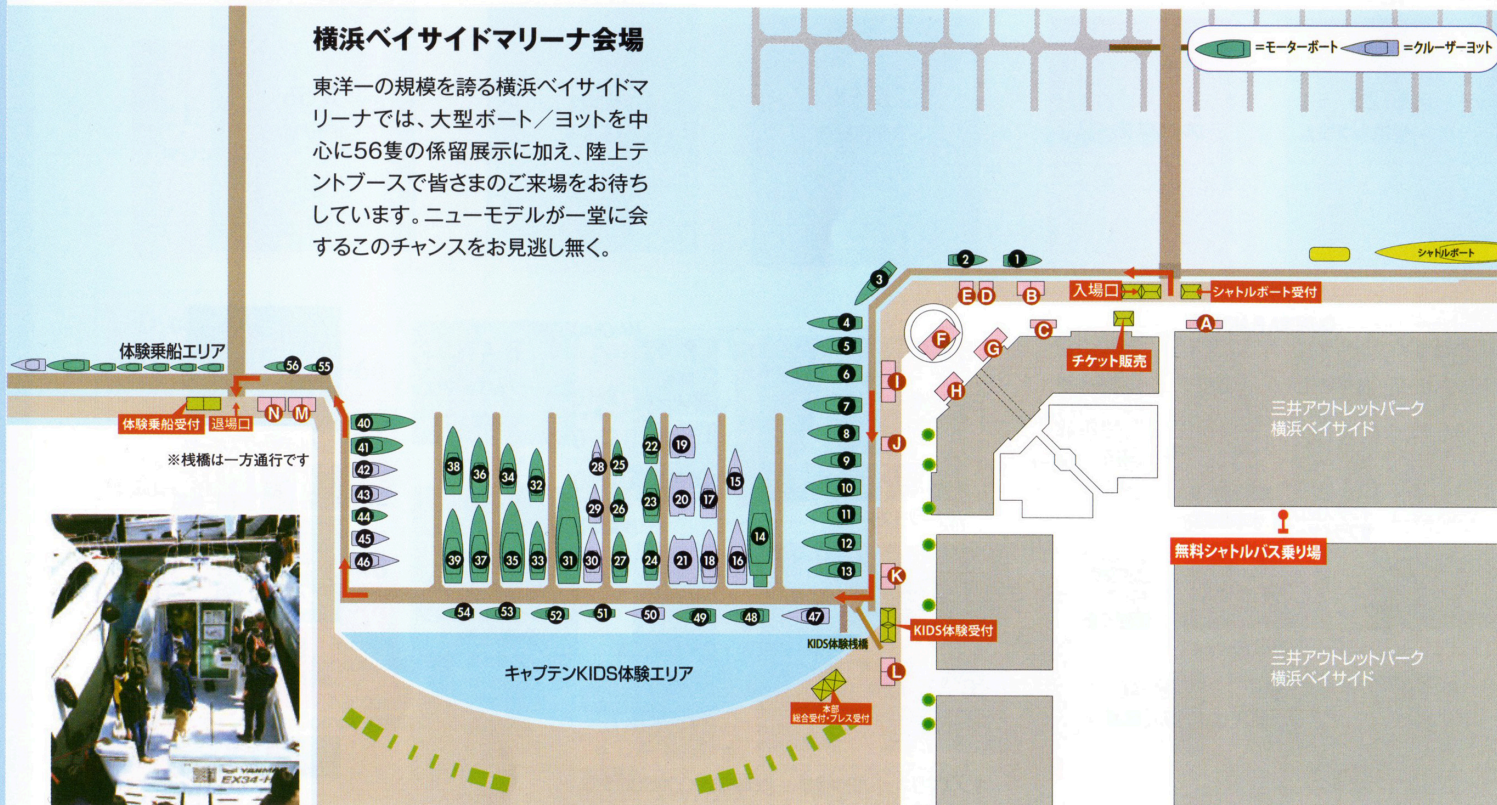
横浜ベイサイドマリーナ会場

東洋一の規模を誇る横浜ベイサイドマリーナでは、大型ボート/ヨットを中心に56隻の係留展示に加え、陸上テントブースで皆さまのご来場をお待ちしています。ニューモデルが一堂に会するこのチャンスをお見逃し無く。

=モーターボート =クルーザーヨット

シャトルボート

2 1 3

入場口

シャトルボート受付

E D B

C A

F G H

チケット販売

体験乗船エリア

56 55

体験乗船受付 退場口

N M

※栈橋は一方通行です

40 41 42 43 44 45 46

38 36 34 32 28 25 22 19 15

39 37 35 33 31 30 29 27 26 24 23 21 20 18 17 16 14

4 5 6 7 8 9 10 11 12 13

I J K L

三井アウトレットパーク 横浜ベイサイド

無料シャトルバス乗り場

54 53 52 51 50 49 48 47

KIDS体験受付

KIDS体験栈橋

キャプテンKIDS体験エリア

本部 総合受付・プレス受付

三井アウトレットパーク 横浜ベイサイド

YAMAHA EX34-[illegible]